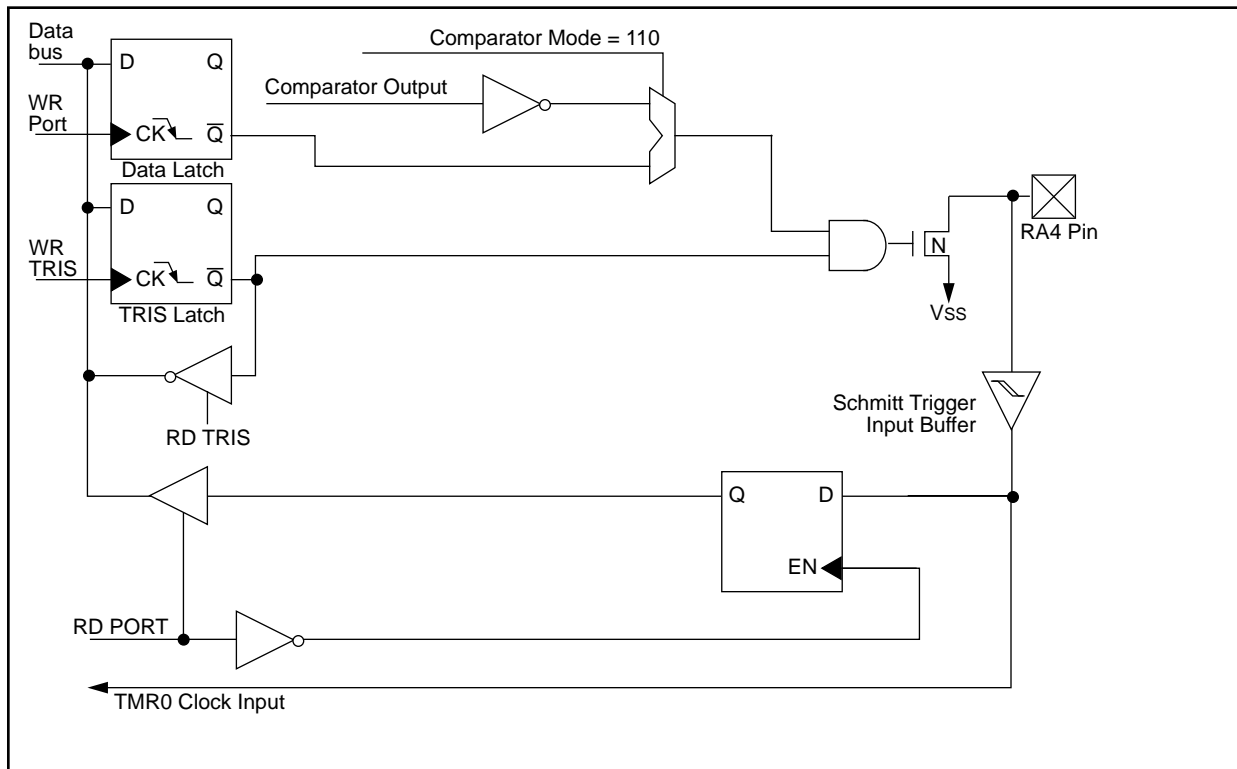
Data bus

D Q

WR Port

CK $\overline{Q}$

Data Latch

Comparator Mode = 110

Comparator Output

D Q

WR TRIS

CK $\overline{Q}$

TRIS Latch

N

RA4 Pin

Vss

RD TRIS

Schmitt Trigger Input Buffer

Q D

EN

RD PORT

TMR0 Clock Input